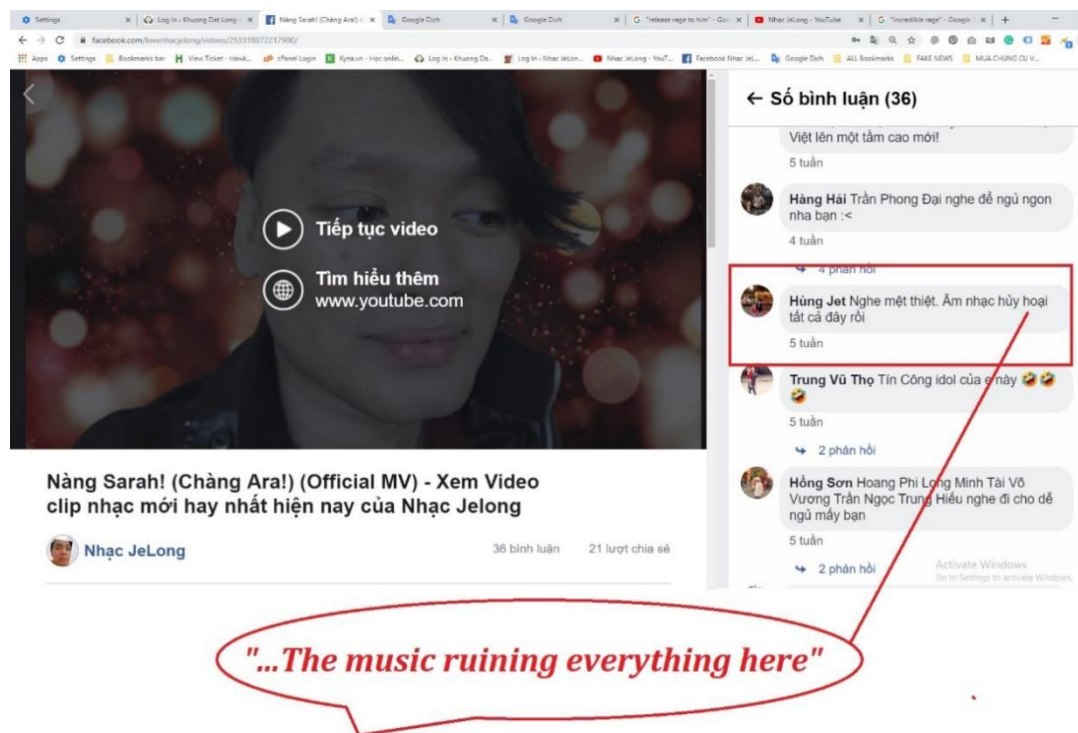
Settings × | Log In - Khuong Dat Long × | Nàng Sarah! (Chàng Ara!) × | Google Dịch × | Google Dịch × | "release rage to him" - Goo × | Nhạc JeLong - YouTube × | "incredible rage" - Google × | +

facebook.com/lovenhacjelong/videos/253318072217900/

Apps Settings Bookmarks bar View Ticket - Hawk... cPanel Login Kyna.vn - Học online... Log In - Khuong Da... Log In - Nhac JeLon... Nhac JeLong - YouT... Facebook Nhac Jel... Google Dịch ALL Bookmarks FAKE NEWS MUA CHUNG CU V...

Tiếp tục video

Tìm hiểu thêm
www.youtube.com

Nàng Sarah! (Chàng Ara!) (Official MV) - Xem Video clip nhạc mới hay nhất hiện nay của Nhạc Jelong

Nhạc JeLong

36 bình luận 21 lượt chia sẻ

← Số bình luận (36)

Việt lên một tầm cao mới!

5 tuần

Hàng Hải Trần Phong Đại nghe để ngủ ngon nha bạn :<

4 tuần

4 phản hồi

Hùng Jet Nghe mệt thiệt. Âm nhạc hủy hoại tất cả đây rồi

5 tuần

Trung Vũ Thọ Tín Công idol của e này 🤣🤣🤣

5 tuần

2 phản hồi

Hồng Sơn Hoang Phi Long Minh Tài Võ Vương Trần Ngọc Trung Hiếu nghe đi cho dễ ngủ mấy bạn

5 tuần

2 phản hồi

Activate Windows
Go to Settings to activate Windows.

"...The music ruining everything here"